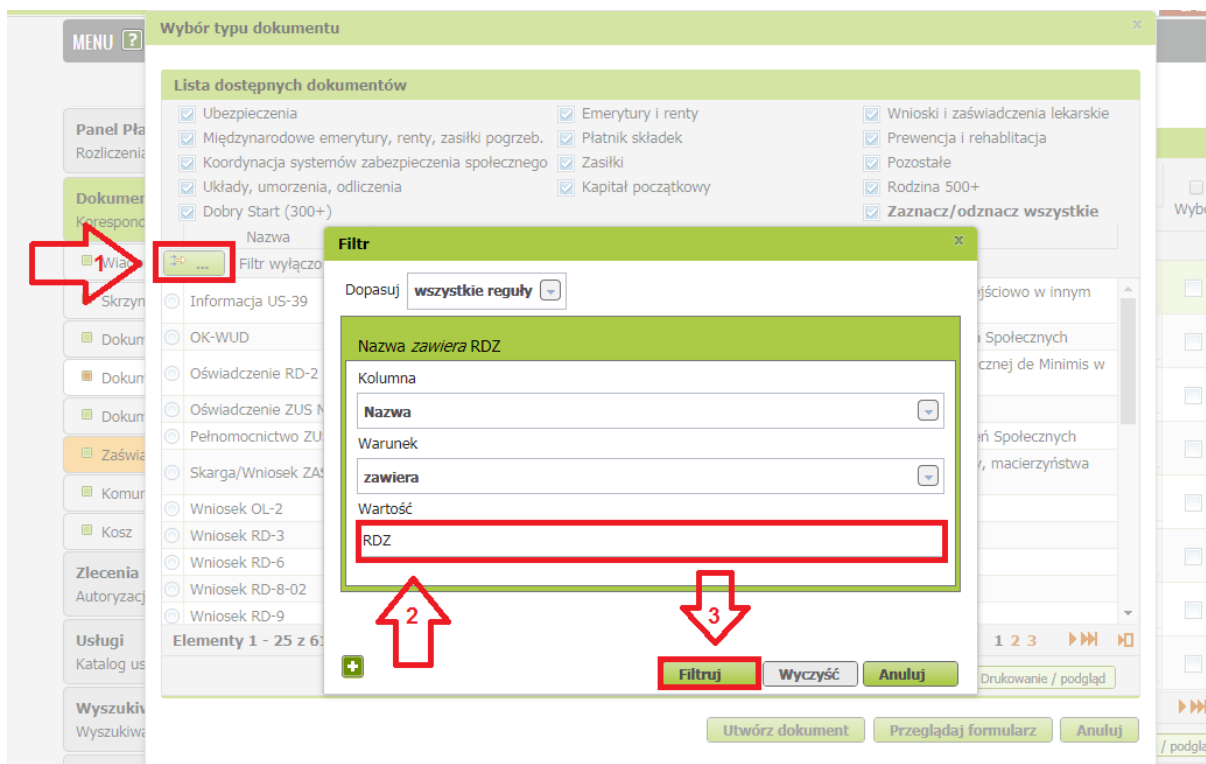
MENU ?

Panel Pła
Rozliczenia

Dokumen
Korespond

Wiad

Skrzyn

Dokum

Dokum

Dokum

Zaświa

Komur

Kosz

Zlecenia
Autoryzacj

Usługi
Katalog us

Wyszukiv
Wyszukiwa

Wybór typu dokumentu

Lista dostępnych dokumentów

Ubezpieczenia
Międzynarodowe emerytury, renty, zasiłki pogrzeb.
Koordynacja systemów zabezpieczenia społecznego
Układy, umorzenia, odliczenia
Dobry Start (300+)

Emerytury i renty
Płatnik składek
Zasiłki
Kapitał początkowy

Wnioski i zaświadczenia lekarskie
Prewencja i rehabilitacja
Pozostałe
Rodzina 500+
Zaznacz/odznacz wszystkie

Nazwa

1

...

Filtr wyłączo

Informacja US-39
OK-WUD
Oświadczenie RD-2
Oświadczenie ZUS N
Pełnomocnictwo ZU
Skarga/Wniosek ZAS
Wniosek OL-2
Wniosek RD-3
Wniosek RD-6
Wniosek RD-8-02
Wniosek RD-9

ejściowo w innym
ń Społecznych
cznej de Minimis w
eń Społecznych
y, macierzyństwa

Elementy 1 - 25 z 61

1 2 3

Drukowanie / podgląd

Filtr

Dopasuj wszystkie reguły

Nazwa zawiera RDZ

Kolumna
Nazwa

Warunek
zawiera

Wartość
RDZ

2

3

Filtruj Wyczyść Anuluj

Utwórz dokument Przeglądaj formularz Anuluj

Wybo

/ podgla